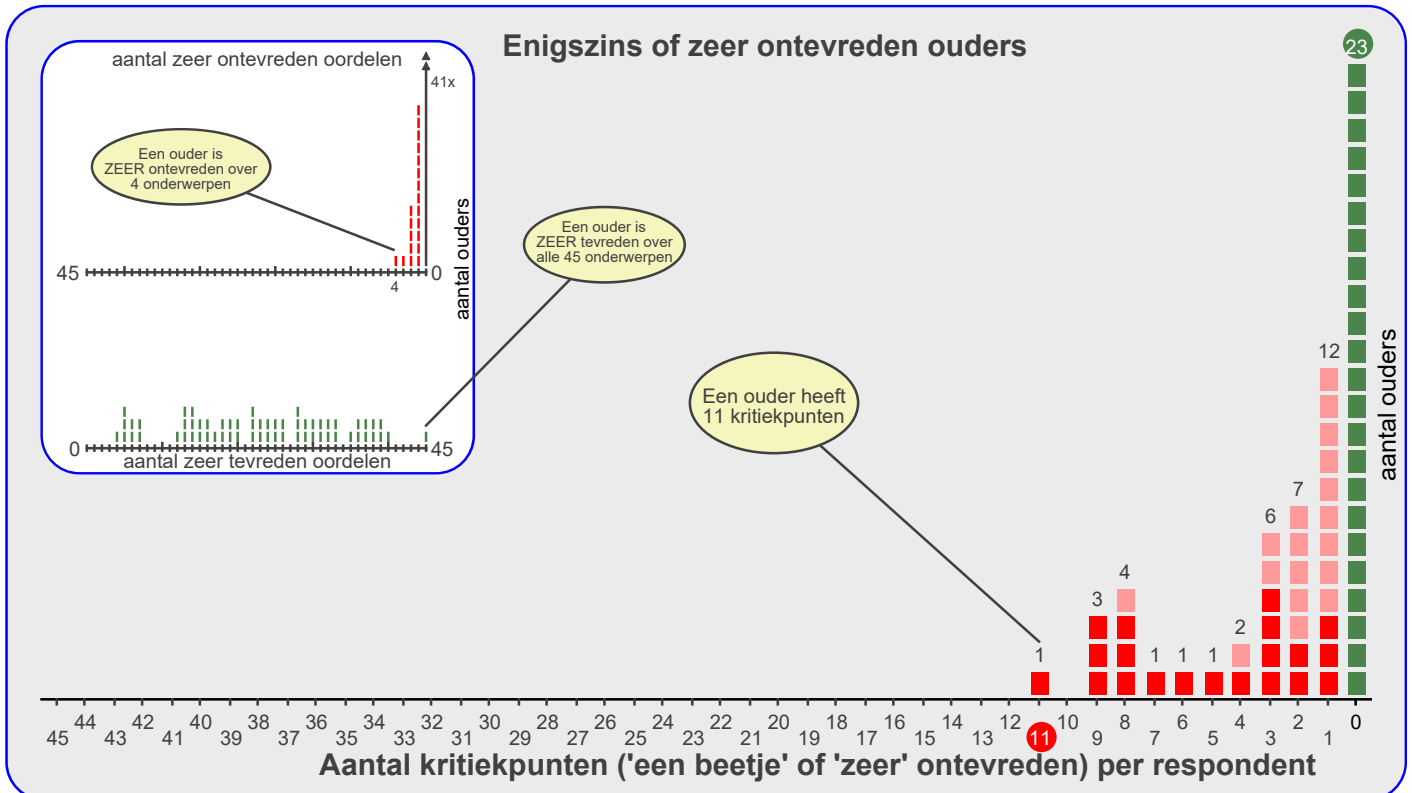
Enigszins of zeer ontevreden ouders

aantal zeer ontevreden oordelen

41x

Een ouder is ZEER ontevreden over 4 onderwerpen

45

4

0

aantal ouders

Een ouder is ZEER tevreden over alle 45 onderwerpen

0

aantal zeer tevreden oordelen

45

23

aantal ouders

12

Een ouder heeft 11 kritiekpunten

7

6

4

3

2

1

1

1

1

45 44 43 42 41 40 39 38 37 36 35 34 33 32 31 30 29 28 27 26 25 24 23 22 21 20 19 18 17 16 15 14 13 12 11 10 9 8 7 6 5 4 3 2 1 0

Aantal kritiekpunten ('een beetje' of 'zeer' ontevreden) per respondent